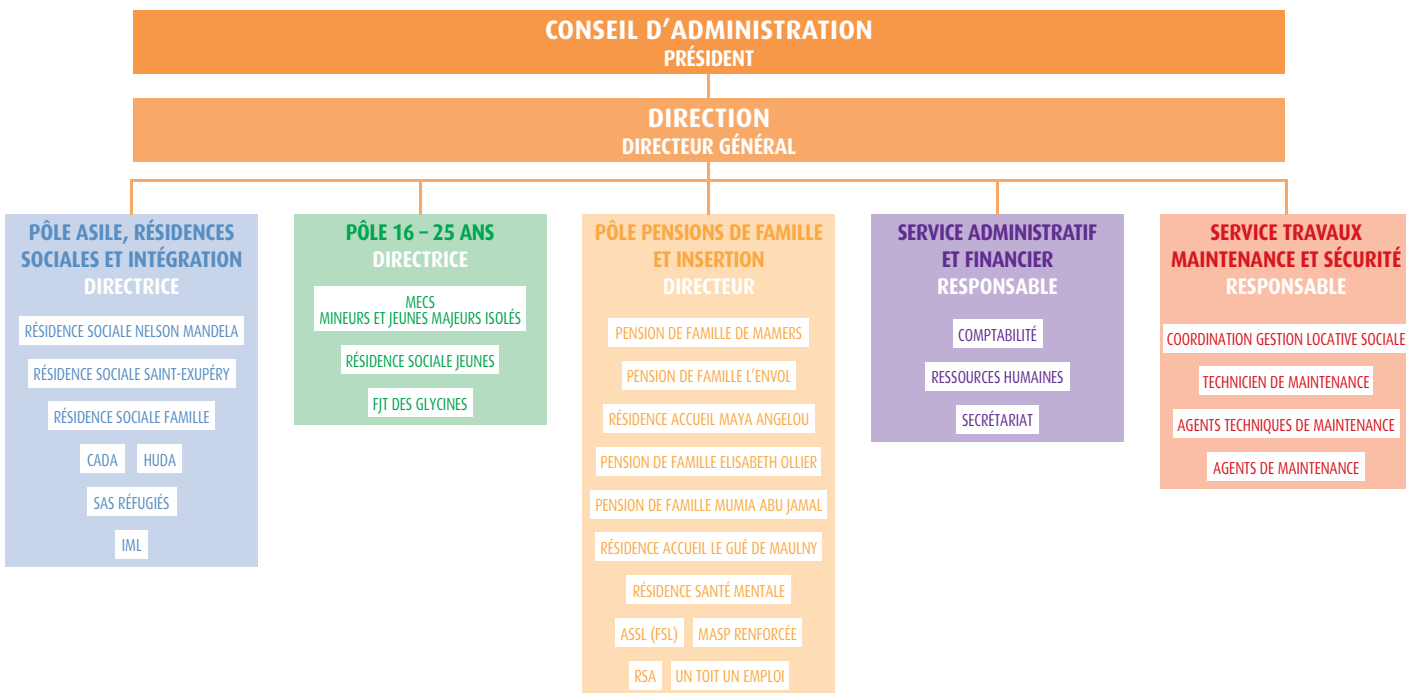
CONSEIL D’ADMINISTRATION
PRÉSIDENT

DIRECTION
DIRECTEUR GÉNÉRAL

PÔLE ASILE, RÉSIDENCES SOCIALES ET INTÉGRATION
DIRECTRICE

RÉSIDENCE SOCIALE NELSON MANDELA

RÉSIDENCE SOCIALE SAINT-EXUPÉRY

RÉSIDENCE SOCIALE FAMILLE

CADA

HUDA

SAS RÉFUGIÉS

IML

PÔLE 16 – 25 ANS
DIRECTRICE

MECS
MINEURS ET JEUNES MAJEURS ISOLÉS

RÉSIDENCE SOCIALE JEUNES

FJT DES GLYCINES

PÔLE PENSIONS DE FAMILLE ET INSERTION
DIRECTEUR

PENSION DE FAMILLE DE MAMERS

PENSION DE FAMILLE L’ENVOL

RÉSIDENCE ACCUEIL MAYA ANGELOU

PENSION DE FAMILLE ELISABETH OLLIER

PENSION DE FAMILLE MUMIA ABU JAMAL

RÉSIDENCE ACCUEIL LE GUÉ DE MAULNY

RÉSIDENCE SANTÉ MENTALE

ASSL (FSL)

MASP RENFORCÉE

RSA

UN TOIT UN EMPLOI

SERVICE ADMINISTRATIF ET FINANCIER
RESPONSABLE

COMPTABILITÉ

RESSOURCES HUMAINES

SECRÉTARIAT

SERVICE TRAVAUX MAINTENANCE ET SÉCURITÉ
RESPONSABLE

COORDINATION GESTION LOCATIVE SOCIALE

TECHNICIEN DE MAINTENANCE

AGENTS TECHNIQUES DE MAINTENANCE

AGENTS DE MAINTENANCE